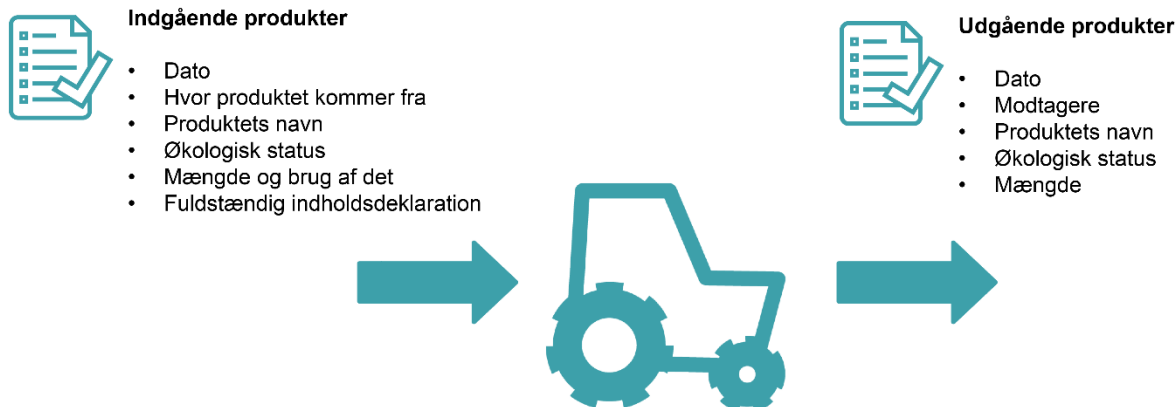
Indgående produkter

- Dato
- Hvor produktet kommer fra
- Produktets navn
- Økologisk status
- Mængde og brug af det
- Fuldstændig indholdsdeklaration

Udgående produkter

- Dato
- Modtagere
- Produktets navn
- Økologisk status
- Mængde